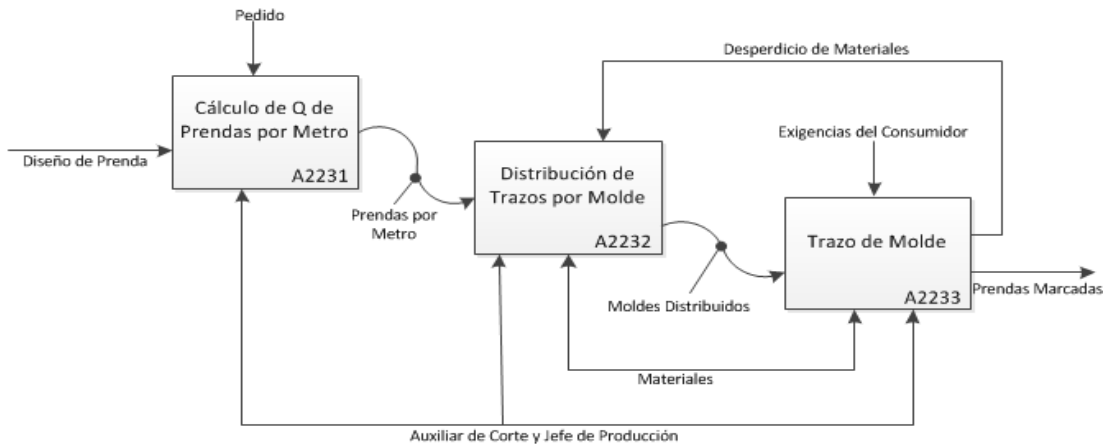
Pedido

Cálculo de Q de Prendas por Metro

A2231

Diseño de Prenda

Prendas por Metro

Desperdicio de Materiales

Distribución de Trazos por Molde

A2232

Exigencias del Consumidor

Trazo de Molde

A2233

Prendas Marcadas

Moldes Distribuidos

Materiales

Auxiliar de Corte y Jefe de Producción